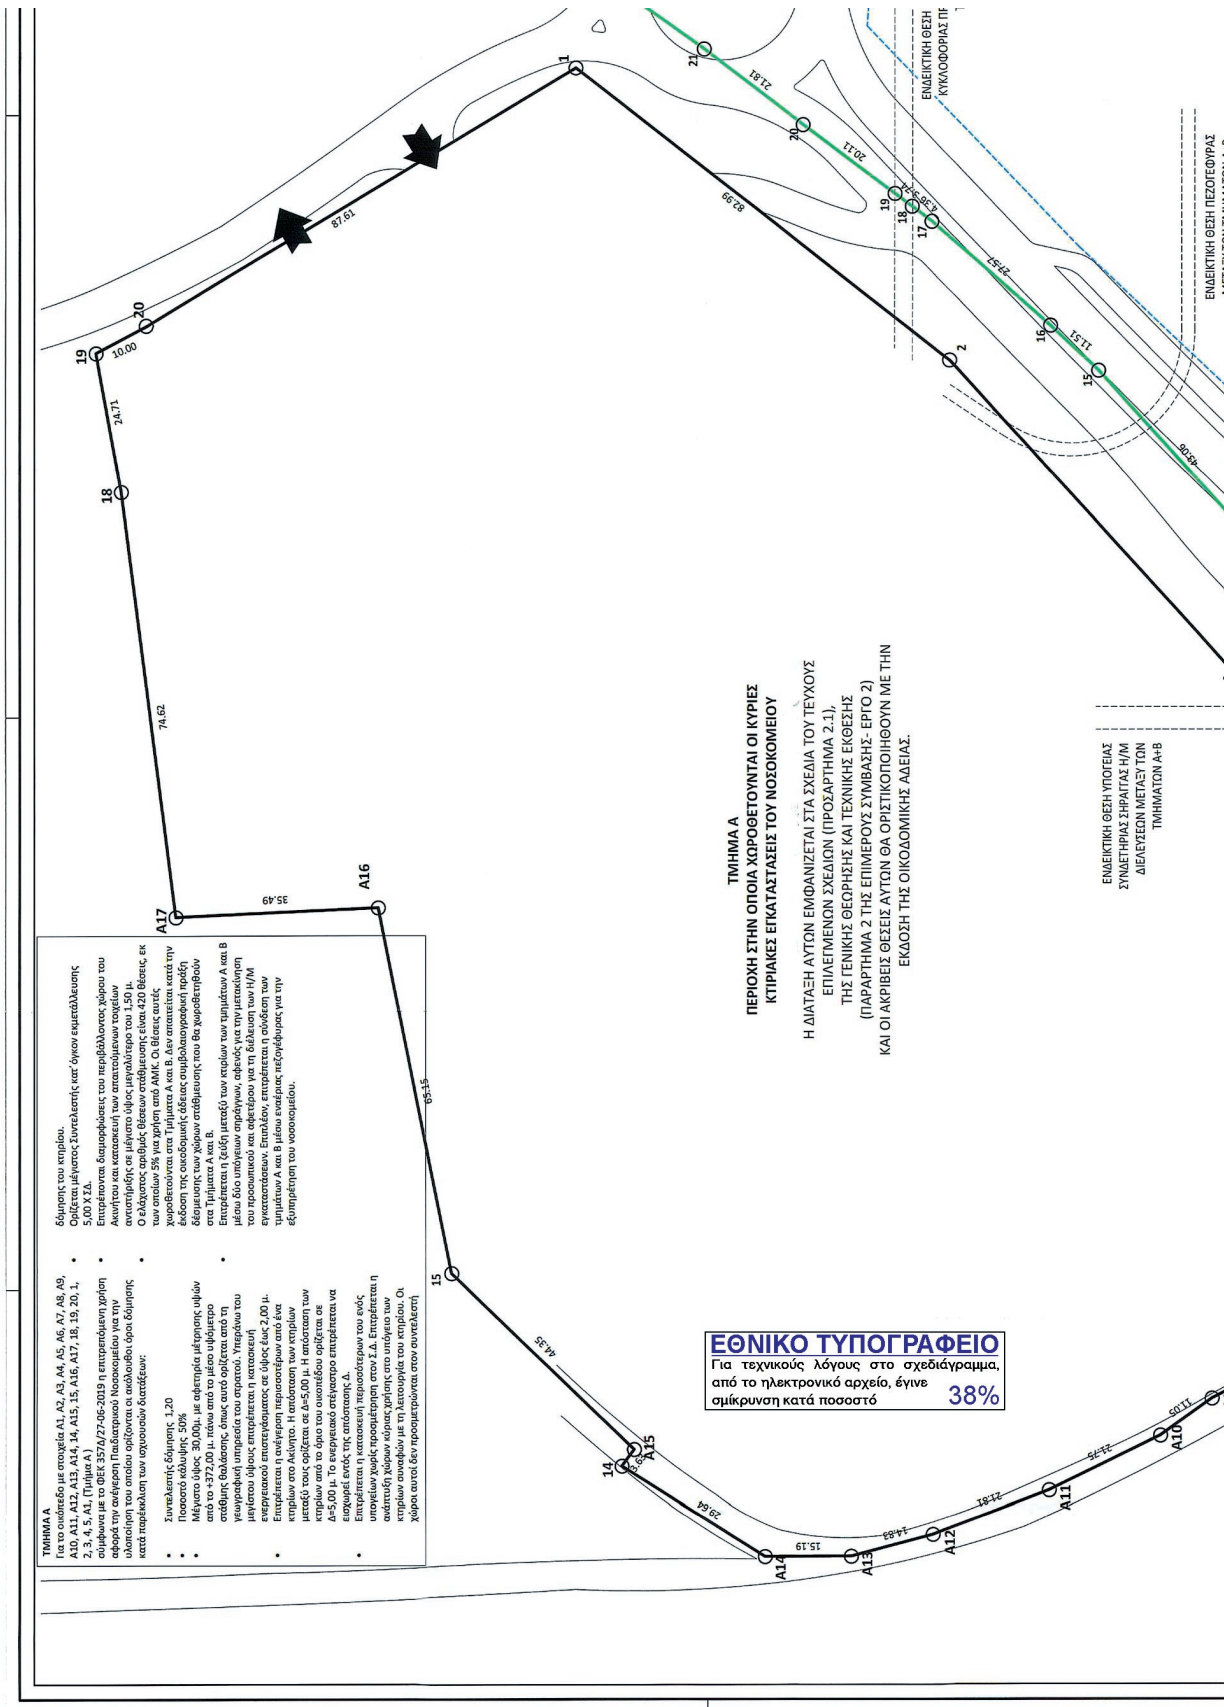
ΤΜΗΜΑ Α
Για το οικόπεδο με στοιχεία Α1, Α2, Α3, Α4, Α5, Α6, Α7, Α8, Α9, Α10, Α11, Α12, Α13, Α14, 14, Α15, 15, Α16, Α17, 18, 19, 20, 1, 2, 3, 4, 5, Α1, (Τμήμα Α)
σύμφωνα με το ΦΕΚ 357Δ/27-06-2019 η επιτρεπόμενη χρήση αφορά την ανέγερση Παιδιατρικού Νοσοκομείου για την υλοποίηση του οποίου ορίζονται οι ακόλουθοι όροι δόμησης κατά παρέκκλιση των ισχυουσών διατάξεων:

• Συντελεστής δόμησης 1,20
• Ποσοστό κάλυψης 50%
• Μέγιστο ύψος 30,00μ. με αφετηρία μέτρησης υψών από το +372,00 μ. πάνω από τη μέση στάθμη της θάλασσας, όπως αυτό ορίζεται από τη γεωγραφική υπηρεσία του στρατού. Υπεράνω του μεγίστου ύψους επιτρέπεται η κατασκευή ενεργειακού επιστεγάσματος σε ύψος έως 2,00 μ.
• Επιτρέπεται η ανέγερση περισσοτέρων του ενός κτιρίων στο Ακίνητο. Η απόσταση των κτιρίων μεταξύ τους ορίζεται σε Δ=5,00 μ. Η απόσταση των κτιρίων από το όριο του οικοπέδου ορίζεται σε Δ=5,00 μ. Το ενεργειακό στέγαστρο επιτρέπεται να εισχωρεί εντός της απόστασης Δ.
• Επιτρέπεται η κατασκευή περισσοτέρων του ενός υπογείων χωρίς προσμέτρηση στον Σ.Δ. Επιτρέπεται η ανάπτυξη χώρων κύριας χρήσης στο υπόγειο των κτιρίων συναφών με τη λειτουργία του κτιρίου. Οι χώροι αυτοί δεν προσμετρώνται στον συντελεστή δόμησης του κτιρίου.
• Ορίζεται μέγιστος Συντελεστής κατ' όγκον εκμετάλλευσης 5,00 Χ ΣΔ.
• Επιτρέπονται διαμορφώσεις του περιβάλλοντος χώρου του Ακινήτου και κατασκευή των απαιτούμενων τοιχείων αντιστήριξης σε μέγιστο ύψος μεγαλύτερο του 1,50 μ.
• Ο ελάχιστος αριθμός θέσεων στάθμευσης είναι 420 θέσεις, εκ των οποίων 5% για χρήση από ΑΜΚ. Οι θέσεις αυτές χωροθετούνται στα Τμήματα Α και Β. Δεν απαιτείται κατά την έκδοση της οικοδομικής άδειας συμβολαιογραφική πράξη δέσμευσης των χώρων στάθμευσης που θα χωροθετηθούν στα Τμήματα Α και Β.
• Επιτρέπεται η ζεύξη μεταξύ των κτιρίων των τμημάτων Α και Β μέσω δύο υπόγειων σηράγγων, αφενός για την μετακίνηση του προσωπικού και αφετέρου για τη διέλευση των Η/Μ εγκαταστάσεων. Επιπλέον, επιτρέπεται η σύνδεση των τμημάτων Α και Β μέσω εναέριας πεζογέφυρας για την εξυπηρέτηση του νοσοκομείου.

ΤΜΗΜΑ Α
ΠΕΡΙΟΧΗ ΣΤΗΝ ΟΠΟΙΑ ΧΩΡΟΘΕΤΟΥΝΤΑΙ ΟΙ ΚΥΡΙΕΣ ΚΤΙΡΙΑΚΕΣ ΕΓΚΑΤΑΣΤΑΣΕΙΣ ΤΟΥ ΝΟΣΟΚΟΜΕΙΟΥ

Η ΔΙΑΤΑΞΗ ΑΥΤΩΝ ΕΜΦΑΝΙΖΕΤΑΙ ΣΤΑ ΣΧΕΔΙΑ ΤΟΥ ΤΕΥΧΟΥΣ ΕΠΙΛΕΓΜΕΝΩΝ ΣΧΕΔΙΩΝ (ΠΡΟΣΑΡΤΗΜΑ 2.1), ΤΗΣ ΓΕΝΙΚΗΣ ΘΕΩΡΗΣΗΣ ΚΑΙ ΤΕΧΝΙΚΗΣ ΕΚΘΕΣΗΣ (ΠΑΡΑΡΤΗΜΑ 2 ΤΗΣ ΕΠΙΜΕΡΟΥΣ ΣΥΜΒΑΣΗΣ- ΕΡΓΟ 2) ΚΑΙ ΟΙ ΑΚΡΙΒΕΙΣ ΘΕΣΕΙΣ ΑΥΤΩΝ ΘΑ ΟΡΙΣΤΙΚΟΠΟΙΗΘΟΥΝ ΜΕ ΤΗΝ ΕΚΔΟΣΗ ΤΗΣ ΟΙΚΟΔΟΜΙΚΗΣ ΑΔΕΙΑΣ.

ΕΝΔΕΙΚΤΙΚΗ ΘΕΣΗ ΥΠΟΓΕΙΑΣ ΣΥΝΔΕΤΗΡΙΑΣ ΣΗΡΑΓΓΑΣ Η/Μ ΔΙΕΛΕΥΣΕΩΝ ΜΕΤΑΞΥ ΤΩΝ ΤΜΗΜΑΤΩΝ Α+Β

ΕΝΔΕΙΚΤΙΚΗ ΘΕΣΗ ΠΕΖΟΓΕΦΥΡΑΣ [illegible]

ΕΝΔΕΙΚΤΙΚΗ ΘΕΣΗ ΚΥΚΛΟΦΟΡΙΑΣ Π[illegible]

ΕΘΝΙΚΟ ΤΥΠΟΓΡΑΦΕΙΟ
Για τεχνικούς λόγους στο σχεδιάγραμμα, από το ηλεκτρονικό αρχείο, έγινε σμίκρυνση κατά ποσοστό 38%

1 2 15 16 17 18 19 20 21 19 20 18 A17 A16 15 14 A15 A14 A13 A12 A11 A10
21.81 20.11 82.99 27.57 11.51 43.06 87.61 10.00 24.71 74.62 35.49 85.15 44.35 3.62 29.64 15.19 14.83 21.81 27.75 11.05